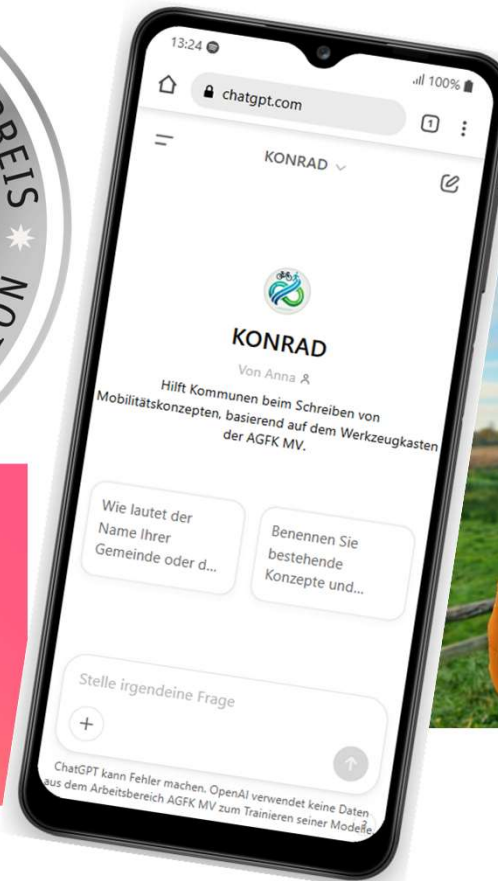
REIS
NO

13:24
100%
chatgpt.com
1
KONRAD
KONRAD
Von Anna
Hilft Kommunen beim Schreiben von Mobilitätskonzepten, basierend auf dem Werkzeugkasten der AGFK MV.

Wie lautet der Name Ihrer Gemeinde oder d...

Benennen Sie bestehende Konzepte und...

Stelle irgendeine Frage
+

ChatGPT kann Fehler machen. OpenAI verwendet keine Daten aus dem Arbeitsbereich AGFK MV zum Trainieren seiner Modelle.